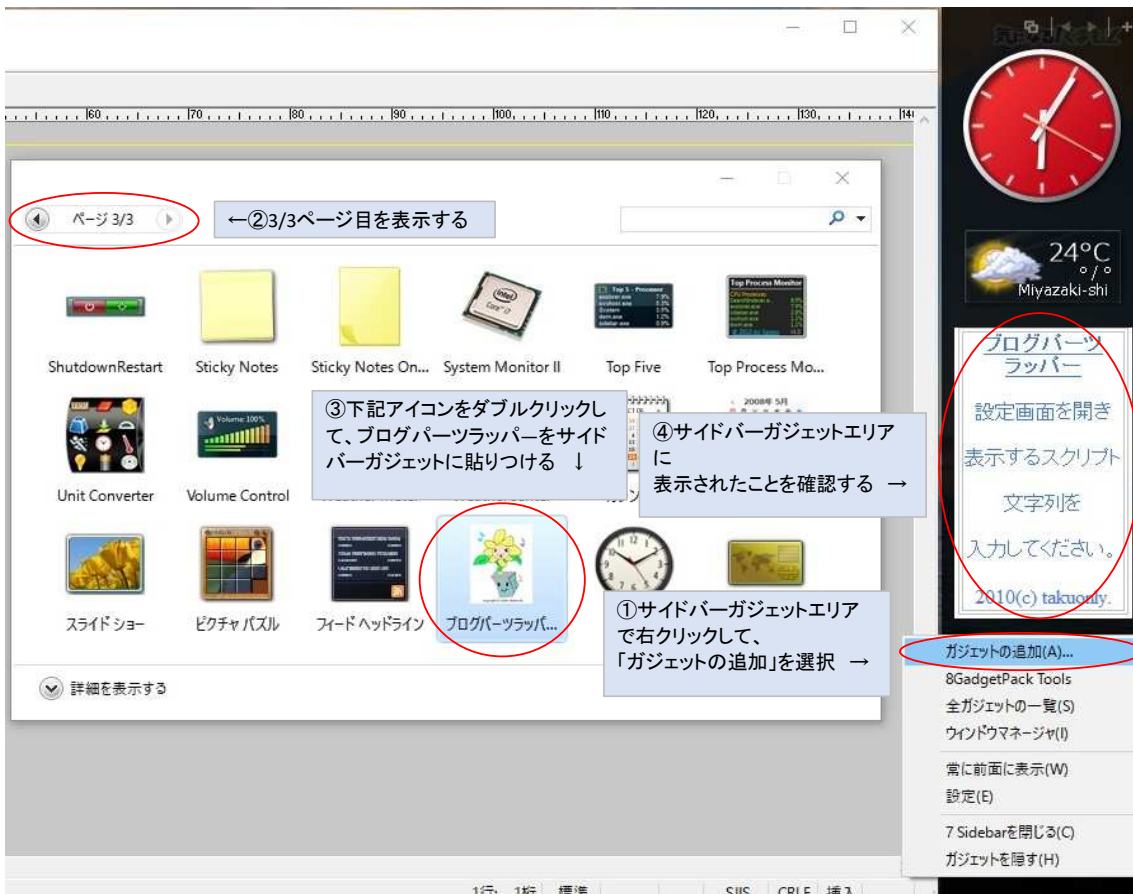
60 70 80 90 100 110 120 130

ページ 3/3

←②3/3ページ目を表示する

ShutdownRestart

Sticky Notes

Sticky Notes On...

System Monitor II

Top Five

Top Process Mo...

③下記アイコンをダブルクリックして、ブログパーツラッパーをサイドバーガジェットに貼りつける ↓

④サイドバーガジェットエリアに
表示されたことを確認する →

Unit Converter

Volume Control

スライド ショー

ピクチャ パズル

フィード ヘッドライン

ブログパーツラッパ...

①サイドバーガジェットエリアで右クリックして、
「ガジェットの追加」を選択 →

詳細を表示する

24°C
Miyazaki-shi

ブログパーツラッパー

設定画面を開き

表示するスクリプト

文字列を

入力してください。

2010(c) takuonly.

ガジェットの追加(A)...
8GadgetPack Tools
全ガジェットの一覧(S)
ウィンドウマネージャ(I)
常に前面に表示(W)
設定(E)
7 Sidebarを閉じる(C)
ガジェットを隠す(H)

1行 1桁 標準 SJIS CRLF 挿入